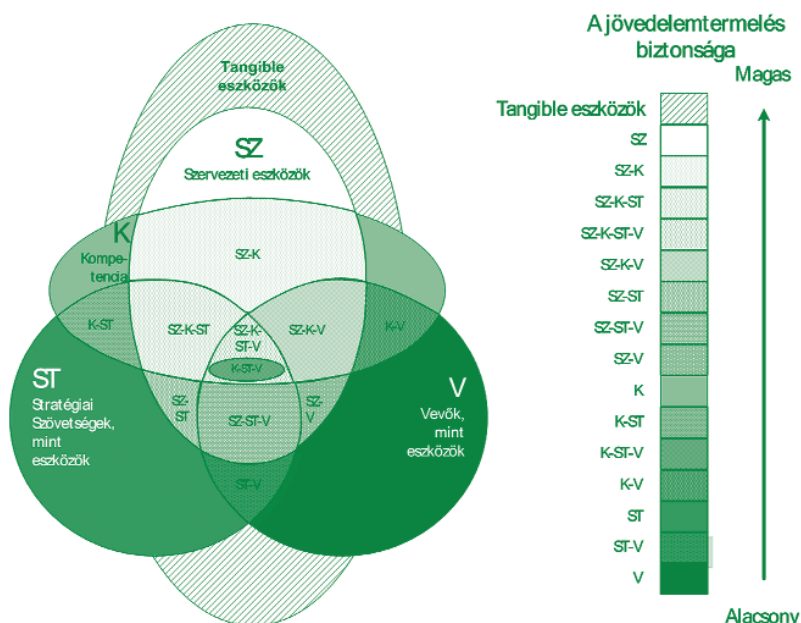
Tangible eszközök

SZ
Szervezeti eszközök

K
Kompetencia

SZ-K

K-ST

SZ-K-ST

SZ-K-ST-V

SZ-K-V

K-V

K-ST-V

ST
Stratégiai Szövetségek, mint eszközök

SZ-ST

SZ-ST-V

SZ-V

V
Vevők, mint eszközök

ST-V

A jövedelemtermelés biztonsága

Magas

Tangible eszközök
SZ
SZ-K
SZ-K-ST
SZ-K-ST-V
SZ-K-V
SZ-ST
SZ-ST-V
SZ-V
K
K-ST
K-ST-V
K-V
ST
ST-V
V

Alacsony